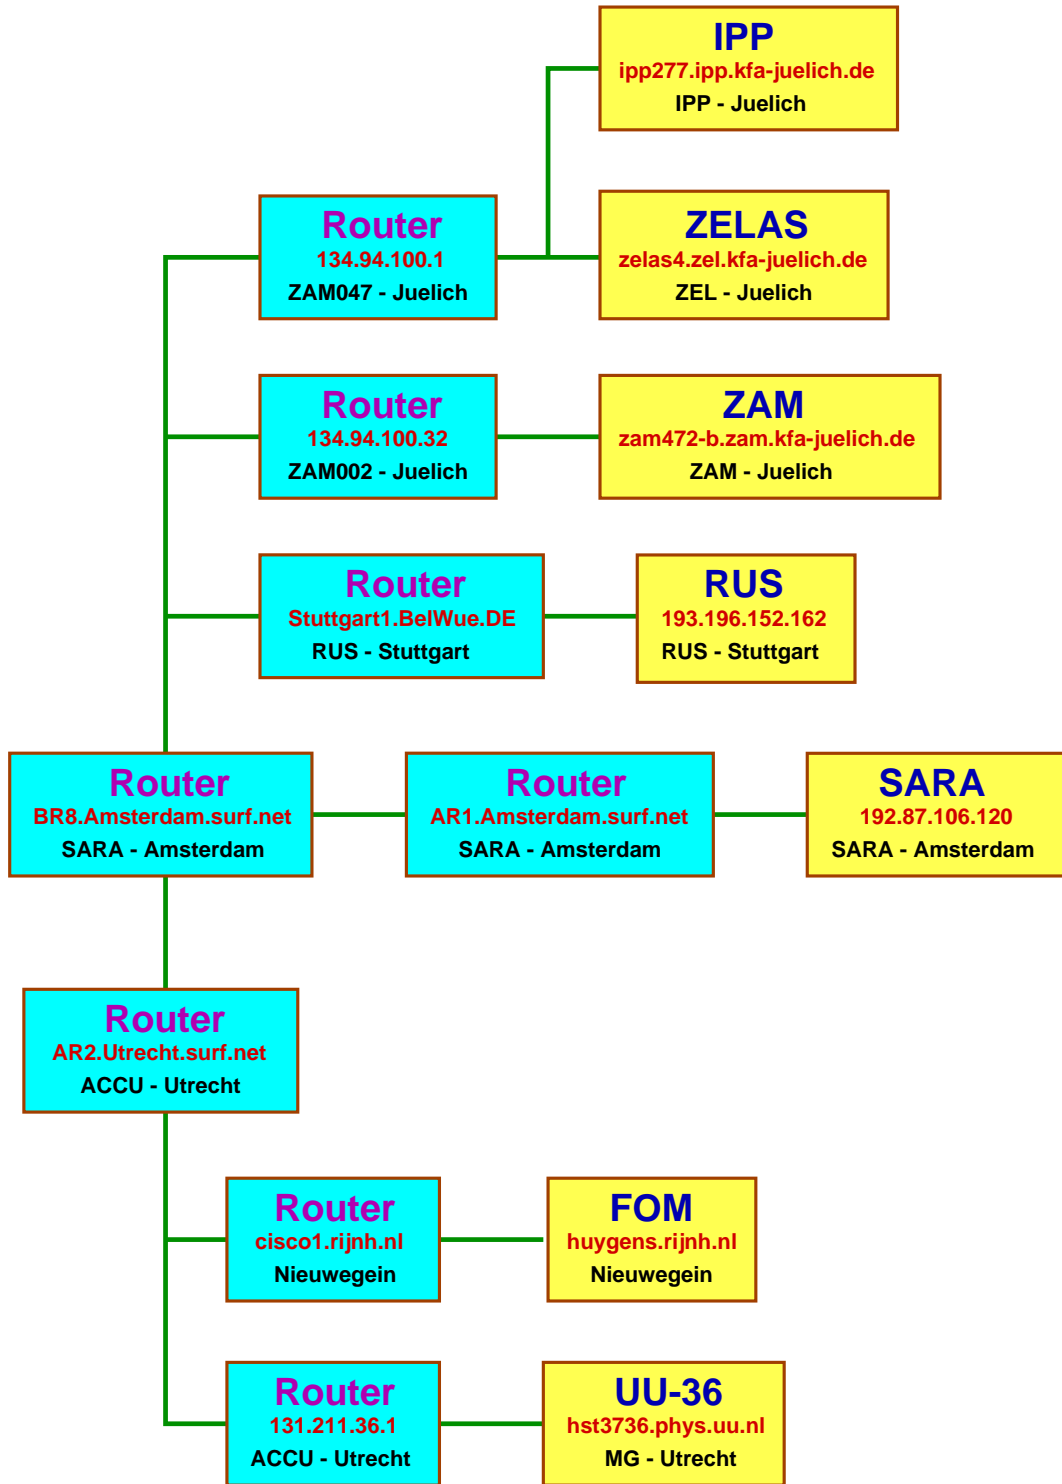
IPP
ipp277.ipp.kfa-juelich.de
IPP - Juelich

Router
134.94.100.1
ZAM047 - Juelich

ZELAS
zelas4.zel.kfa-juelich.de
ZEL - Juelich

Router
134.94.100.32
ZAM002 - Juelich

ZAM
zam472-b.zam.kfa-juelich.de
ZAM - Juelich

Router
Stuttgart1.BelWue.DE
RUS - Stuttgart

RUS
193.196.152.162
RUS - Stuttgart

Router
BR8.Amsterdam.surf.net
SARA - Amsterdam

Router
AR1.Amsterdam.surf.net
SARA - Amsterdam

SARA
192.87.106.120
SARA - Amsterdam

Router
AR2.Utrecht.surf.net
ACCU - Utrecht

Router
cisco1.rijnh.nl
Nieuwegein

FOM
huygens.rijnh.nl
Nieuwegein

Router
131.211.36.1
ACCU - Utrecht

UU-36
hst3736.phys.uu.nl
MG - Utrecht